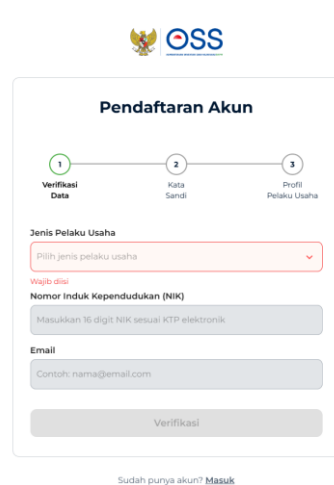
OSS
KEMENTERIAN INVESTASI/BKPM REPUBLIK INDONESIA

Pendaftaran Akun

1
Verifikasi Data

2
Kata Sandi

3
Profil Pelaku Usaha

Jenis Pelaku Usaha

Pilih jenis pelaku usaha

Wajib diisi

Nomor Induk Kependudukan (NIK)

Masukkan 16 digit NIK sesuai KTP elektronik

Email

Contoh: nama@email.com

Verifikasi

Sudah punya akun? Masuk